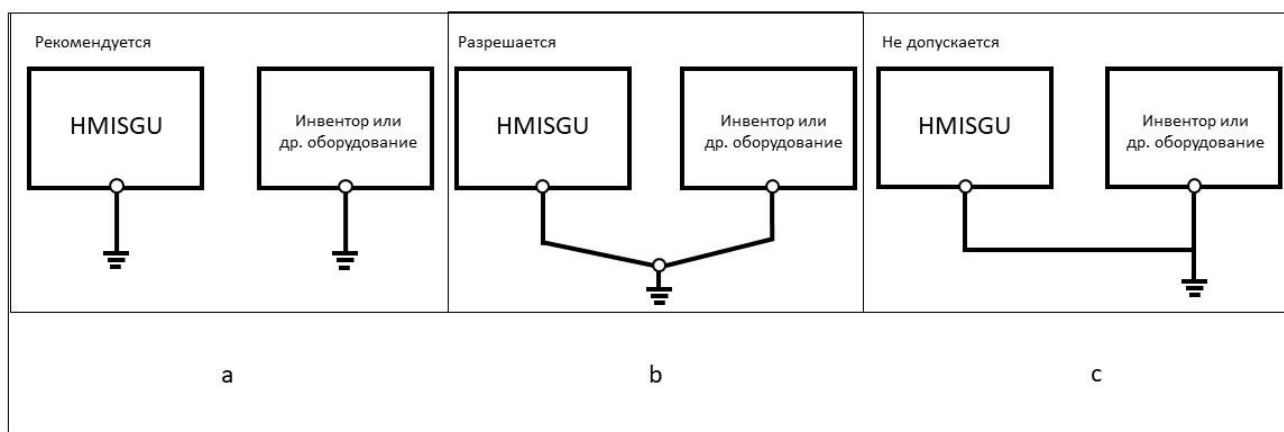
| Рекомендуется | Разрешается | Не допускается |
|---|---|---|
| HMISGU<br>Инвентор или др. оборудование | HMISGU<br>Инвентор или др. оборудование | HMISGU<br>Инвентор или др. оборудование |
| a | b | c |